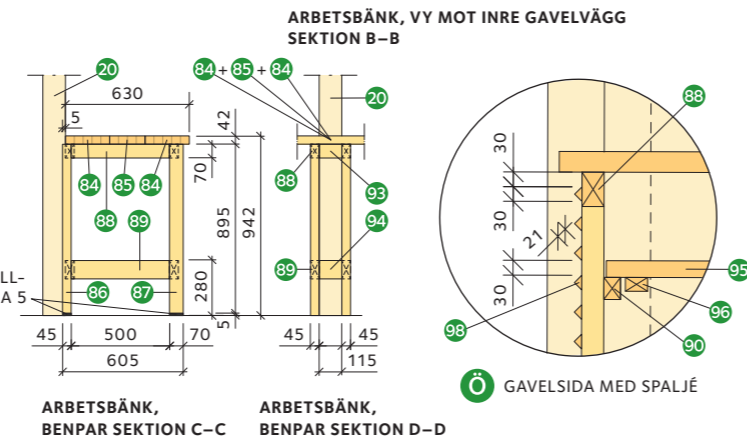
ARBETSBÄNK, VY MOT INRE GAVELVÄGG
SEKTION B–B

20
630
5
84
85
84
88
89
86
87
LL-
A 5
45
500
70
605
42
70
895
942
280
5

84 + 85 + 84
20
88
93
94
89
45
45
115

88
30
30
21
30
95
96
90
98

Ö GAVELSIDA MED SPALJÉ

ARBETSBÄNK,
BENPAR SEKTION C–C

ARBETSBÄNK,
BENPAR SEKTION D–D